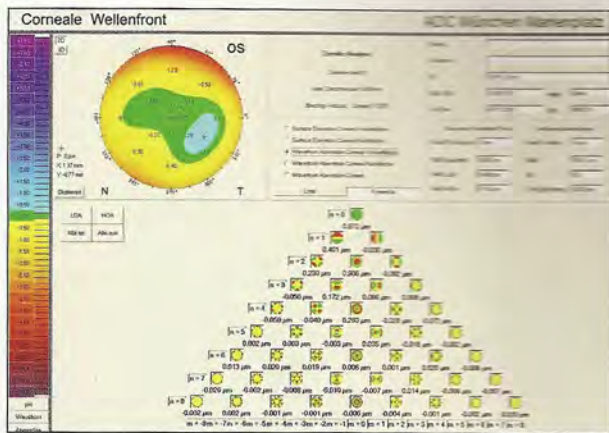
Corneale Wellenfront

ADC München Marienplatz

OS

N

T

Distanz

LOA

HOA

n = 0

n = 1

n = 2

n = 3

n = 4

n = 5

n = 6

n = 7

n = 8

0.401 µm

0.230 µm

0.000 µm

0.172 µm

0.002 µm

0.013 µm

0.020 µm

0.019 µm

0.006 µm

0.001 µm

-0.009 µm

-0.002 µm

0.002 µm

-0.001 µm

0.004 µm

-0.001 µm

µm

Wellenfront

Pupille

m = -8 m = -7 m = -6 m = -5 m = -4 m = -3 m = -2 m = -1 m = 0 m = 1 m = 2 m = 3 m = 4 m = 5 m = 6 m = 7 m = 8

Liste

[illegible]